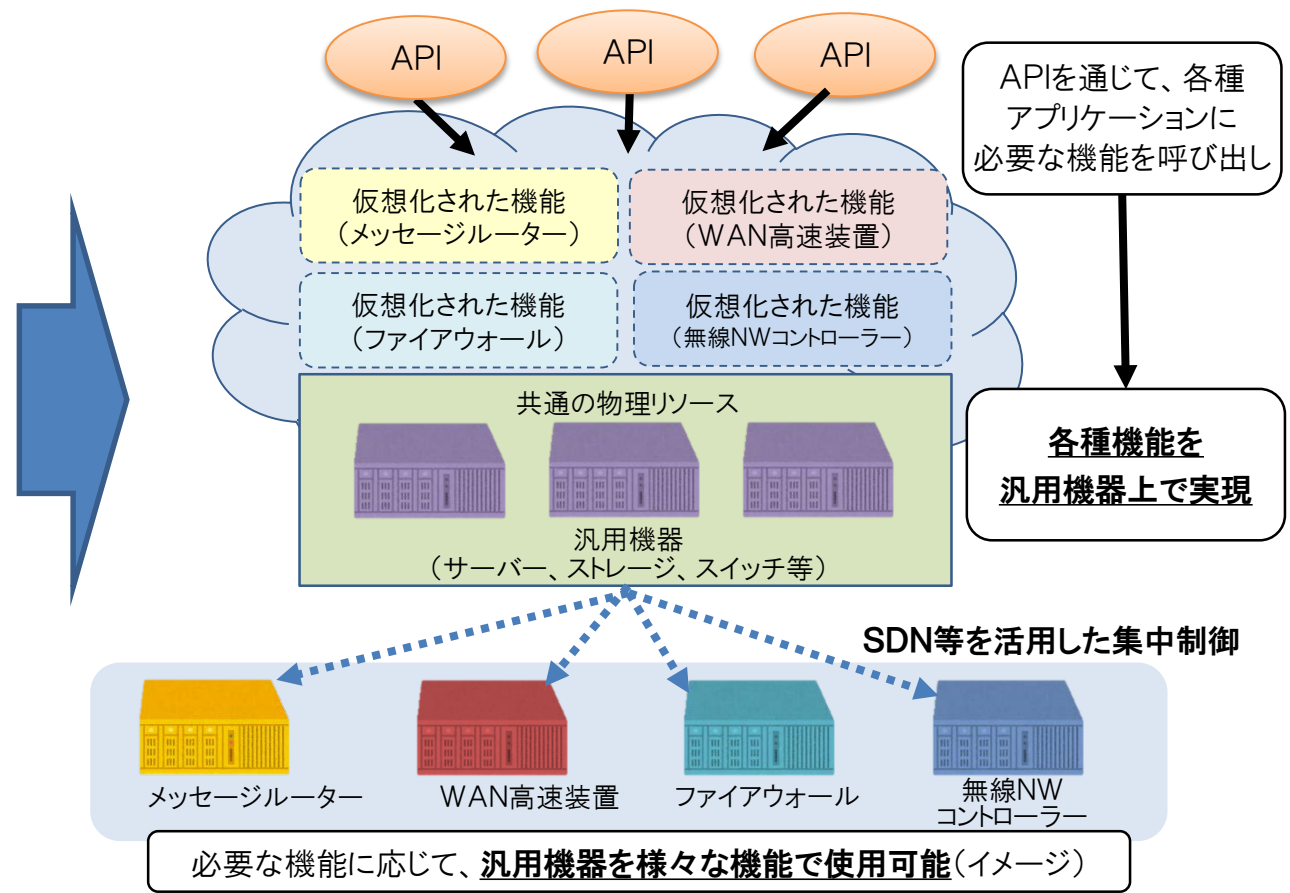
API

API

API

APIを通じて、各種アプリケーションに必要な機能を呼び出し

仮想化された機能
（メッセージルーター）

仮想化された機能
（WAN高速装置）

仮想化された機能
（ファイアウォール）

仮想化された機能
（無線NWコントローラー）

共通の物理リソース

汎用機器
（サーバー、ストレージ、スイッチ等）

各種機能を
汎用機器上で実現

SDN等を活用した集中制御

メッセージルーター

WAN高速装置

ファイアウォール

無線NW
コントローラー

必要な機能に応じて、汎用機器を様々な機能で使用可能（イメージ）